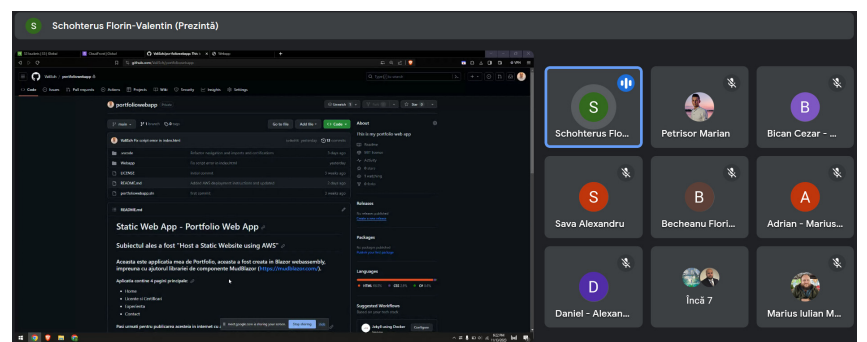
S Schohterus Florin-Valentin (Prezintă)

portfoliowebapp

Static Web App - Portfolio Web App

Subiectul ales a fost "Host a Static Website using AWS"

Aceasta este aplicatia mea de Portfolio, aceasta a fost creata in Blazor webassembly, impreuna cu ajutorul librariei de componente MudBlazor (https://mudblazor.com/).

Aplicatia contine 4 pagini principale

- Home
- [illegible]
- Experienta
- Contact

About

This is my portfolio web app

Releases

Packages

Languages

Suggested Workflows

Go to file
Add file
Code

Schohterus Flor...
Petrisor Marian
Bican Cezar - ...
Sava Alexandru
Becheanu Flori...
Adrian - Marius...
Daniel - Alexan...
Încă 7
Marius Iulian M...